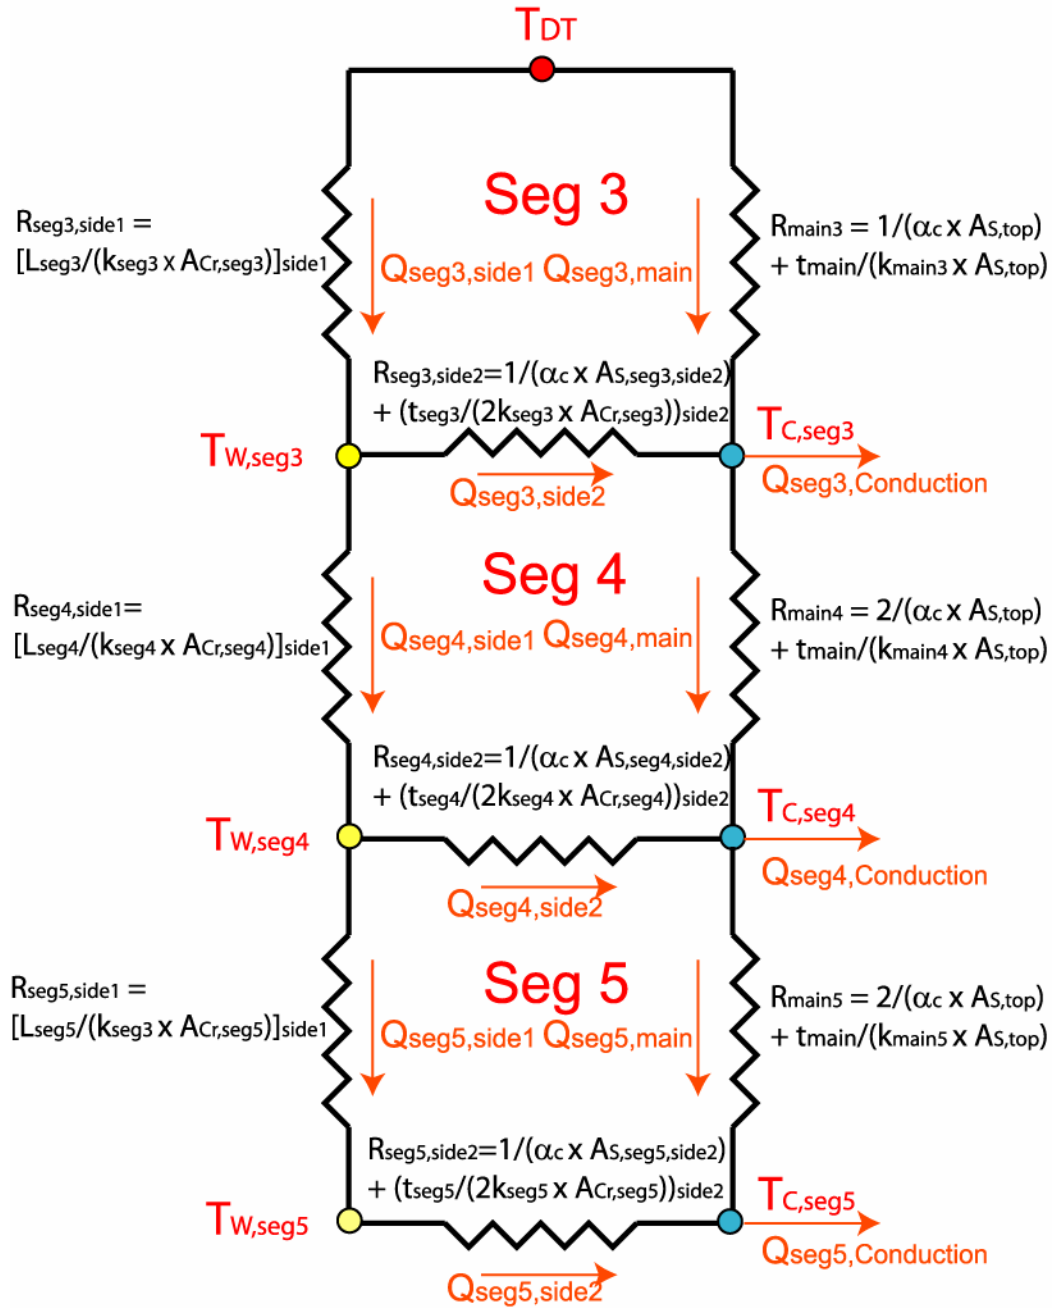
$T_{DT}$

Seg 3

$R_{seg3,side1} = [L_{seg3}/(k_{seg3} \times A_{Cr,seg3})]_{side1}$

$Q_{seg3,side1}$ $Q_{seg3,main}$

$R_{main3} = 1/(\alpha_c \times A_{S,top}) + t_{main}/(k_{main3} \times A_{S,top})$

$R_{seg3,side2}=1/(\alpha_c \times A_{S,seg3,side2}) + (t_{seg3}/(2k_{seg3} \times A_{Cr,seg3}))_{side2}$

$T_{W,seg3}$

$T_{C,seg3}$

$Q_{seg3,side2}$

$Q_{seg3,Conduction}$

Seg 4

$R_{seg4,side1}= [L_{seg4}/(k_{seg4} \times A_{Cr,seg4})]_{side1}$

$Q_{seg4,side1}$ $Q_{seg4,main}$

$R_{main4} = 2/(\alpha_c \times A_{S,top}) + t_{main}/(k_{main4} \times A_{S,top})$

$R_{seg4,side2}=1/(\alpha_c \times A_{S,seg4,side2}) + (t_{seg4}/(2k_{seg4} \times A_{Cr,seg4}))_{side2}$

$T_{W,seg4}$

$T_{C,seg4}$

$Q_{seg4,side2}$

$Q_{seg4,Conduction}$

Seg 5

$R_{seg5,side1} = [L_{seg5}/(k_{seg3} \times A_{Cr,seg5})]_{side1}$

$Q_{seg5,side1}$ $Q_{seg5,main}$

$R_{main5} = 2/(\alpha_c \times A_{S,top}) + t_{main}/(k_{main5} \times A_{S,top})$

$R_{seg5,side2}=1/(\alpha_c \times A_{S,seg5,side2}) + (t_{seg5}/(2k_{seg5} \times A_{Cr,seg5}))_{side2}$

$T_{W,seg5}$

$T_{C,seg5}$

$Q_{seg5,Conduction}$

$Q_{seg5,side2}$